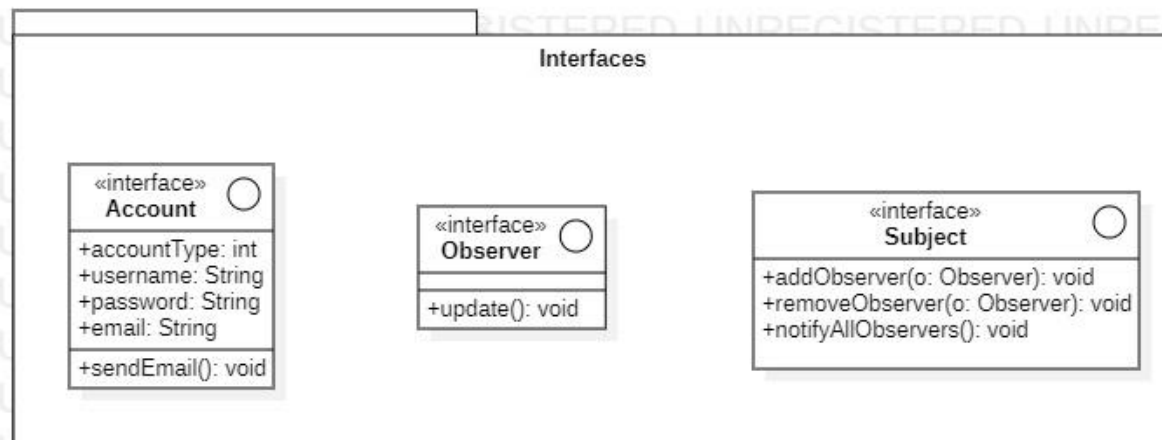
RISTERED UNREGISTERED UNRE

Interfaces

«interface»
Account

+accountType: int
+username: String
+password: String
+email: String

+sendEmail(): void

«interface»
Observer

+update(): void

«interface»
Subject

+addObserver(o: Observer): void
+removeObserver(o: Observer): void
+notifyAllObservers(): void